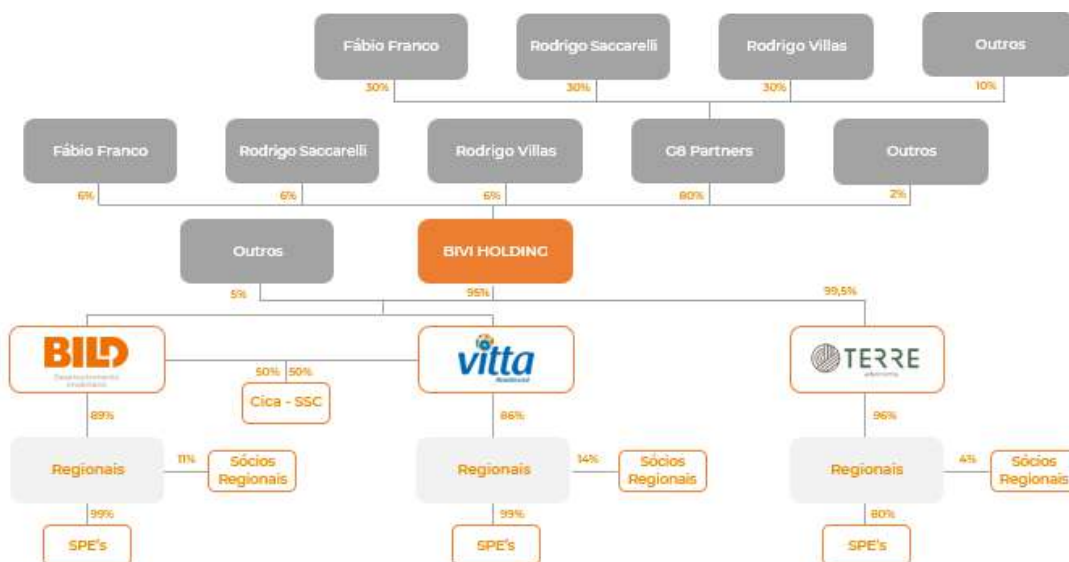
Fábio Franco
30%
Rodrigo Saccarelli
30%
Rodrigo Villas
30%
Outros
10%

Fábio Franco
6%
Rodrigo Saccarelli
6%
Rodrigo Villas
6%
G8 Partners
80%
Outros
2%

Outros
5%
BIVI HOLDING
95%
99,5%

BILD
Desenvolvimento Imobiliário
50% 50%
Cica - SSC
vitta
Residencial
TERRE
urbanismo

89%
86%
96%

Regionais
11%
Sócios Regionais
Regionais
14%
Sócios Regionais
Regionais
4%
Sócios Regionais

99%
SPE's
99%
SPE's
80%
SPE's